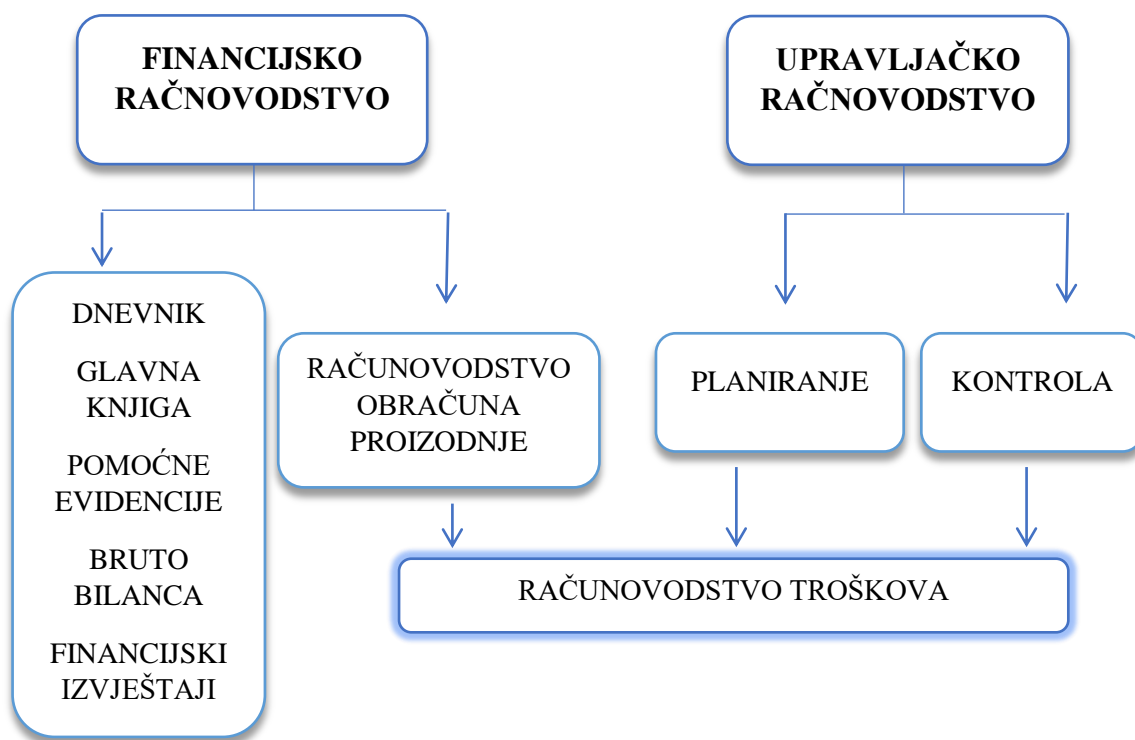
FINANCIJSKO RAČNOVODSTVO

UPRAVLJAČKO RAČNOVODSTVO

DNEVNIK

GLAVNA KNJIGA

POMOĆNE EVIDENCIJE

BRUTO BILANCA

FINANCIJSKI IZVJEŠTAJI

RAČUNOVODSTVO OBRAČUNA PROIZODNJE

PLANIRANJE

KONTROLA

RAČUNOVODSTVO TROŠKOVA